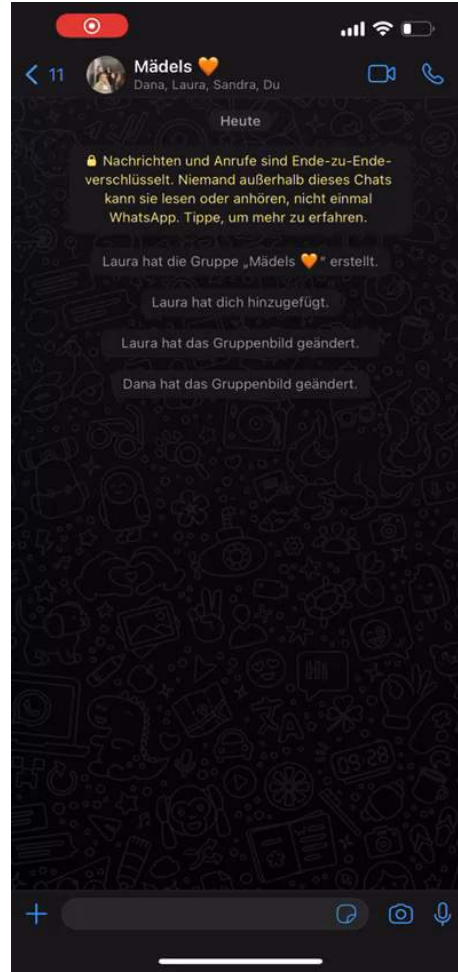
11

Mädels 🧡
Dana, Laura, Sandra, Du

Heute

🔒 Nachrichten und Anrufe sind Ende-zu-Ende-verschlüsselt. Niemand außerhalb dieses Chats kann sie lesen oder anhören, nicht einmal WhatsApp. Tippe, um mehr zu erfahren.

Laura hat die Gruppe „Mädels 🧡" erstellt.

Laura hat dich hinzugefügt.

Laura hat das Gruppenbild geändert.

Dana hat das Gruppenbild geändert.

+